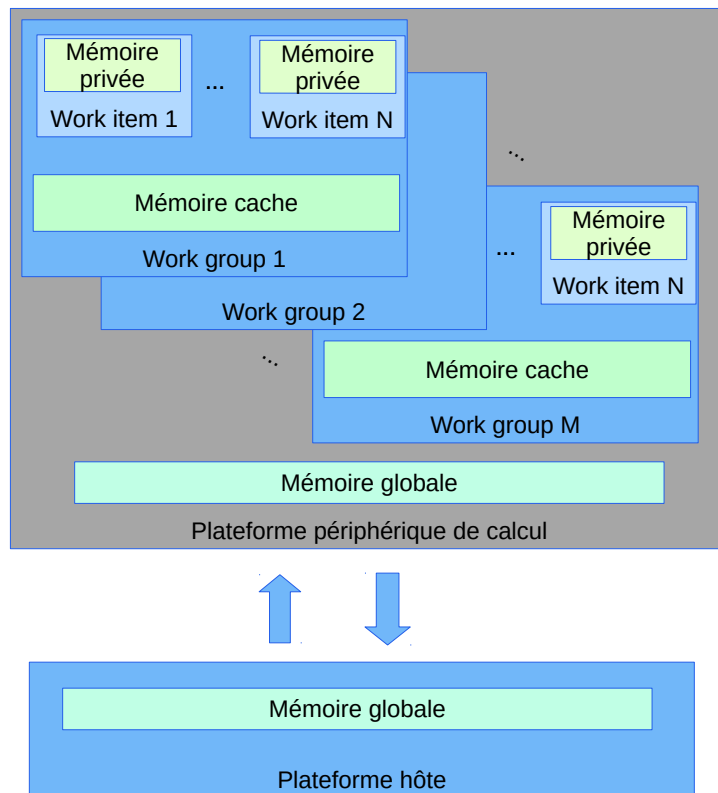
Mémoire privée

...

Mémoire privée

Work item 1

Work item N

...

Mémoire cache

Work group 1

...

Mémoire privée

Work item N

Work group 2

...

Mémoire cache

Work group M

Mémoire globale

Plateforme périphérique de calcul

Mémoire globale

Plateforme hôte